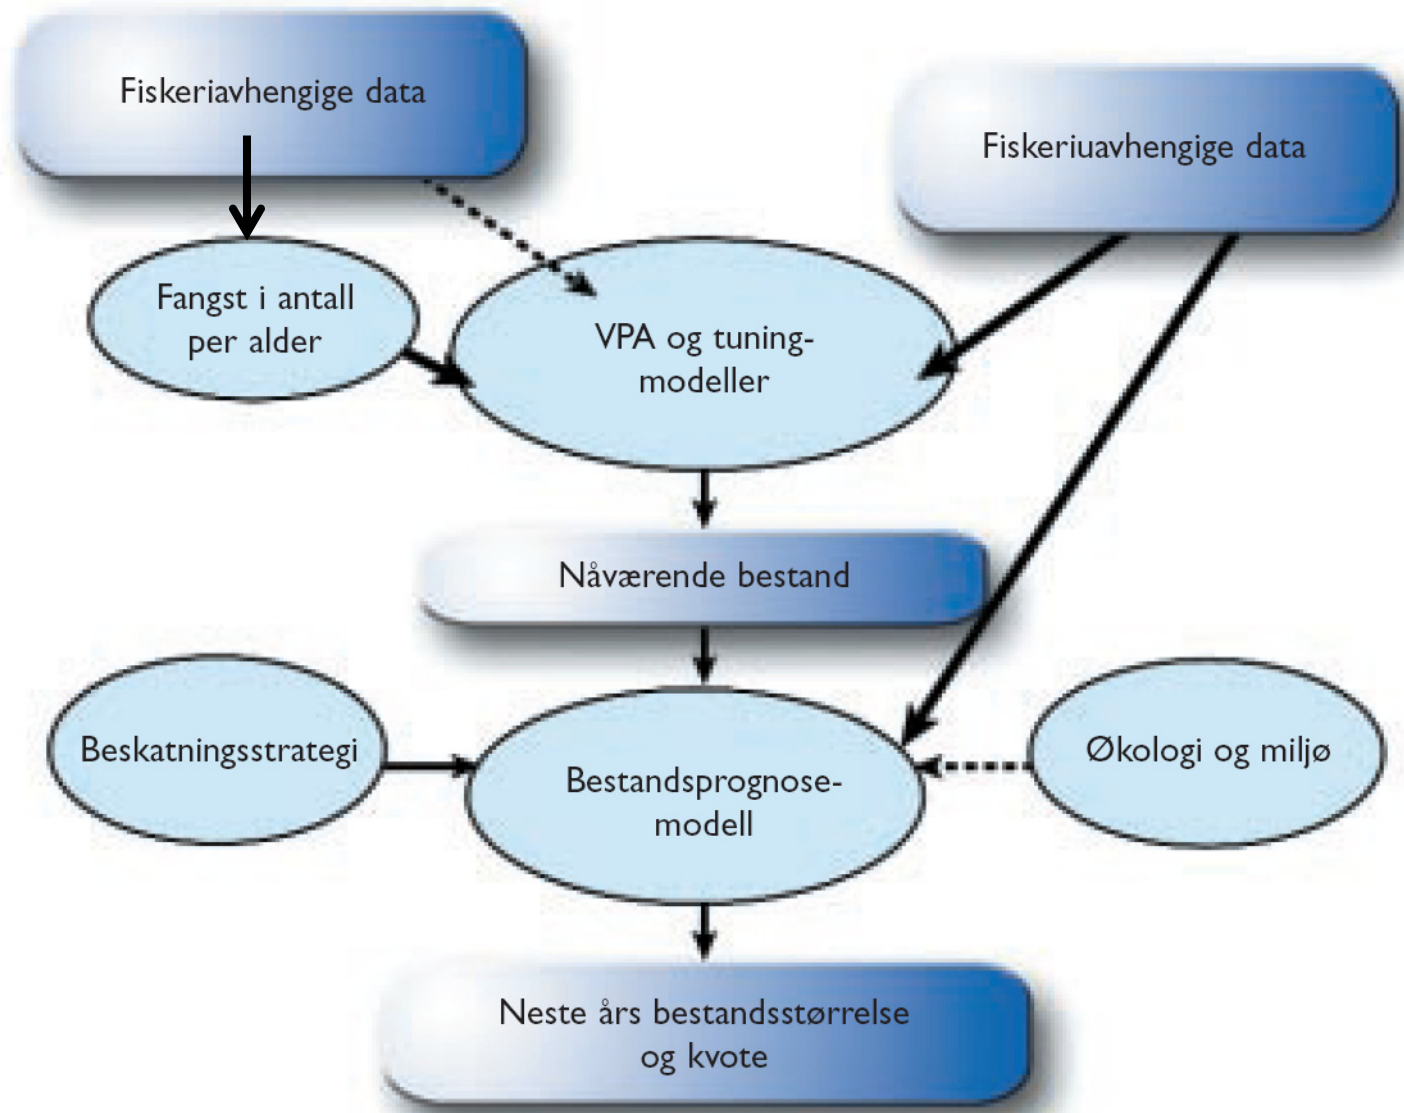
Fiskeriavhengige data

Fiskeriuavhengige data

Fangst i antall per alder

VPA og tuning-modeller

Nåværende bestand

Beskatningsstrategi

Bestandsprognose-modell

Økologi og miljø

Neste års bestandsstørrelse og kvote